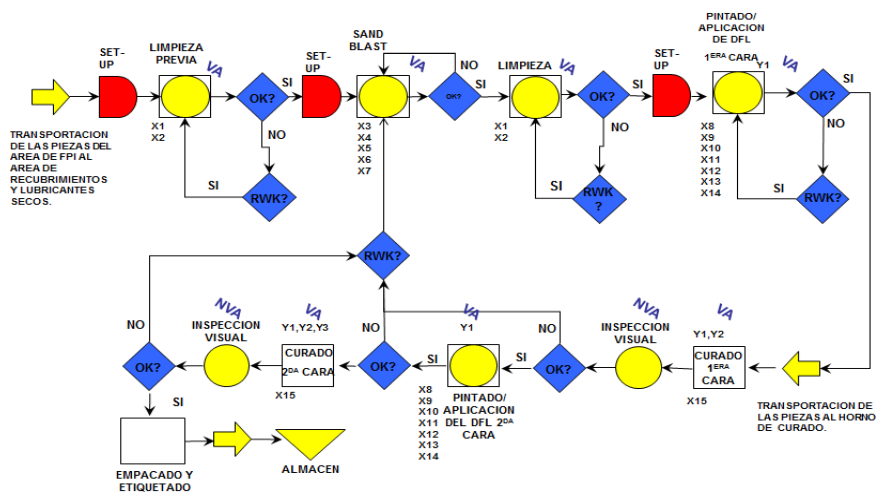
SET-UP

LIMPIEZA PREVIA

VA

OK?

SI

NO

SI

RWK?

X1
X2

TRANSPORTACION DE LAS PIEZAS DEL AREA DE FPI AL AREA DE RECUBRIMIENTOS Y LUBRICANTES SECOS.

SET-UP

SAND BLAST

VA

NO

OK?

SI

X3
X4
X5
X6
X7

LIMPIEZA

VA

OK?

SI

NO

SI

RWK?

X1
X2

SET-UP

PINTADO/ APLICACION DE DFL 1$^{ERA}$ CARA

Y1

VA

OK?

SI

NO

SI

RWK?

X8
X9
X10
X11
X12
X13
X14

RWK?

NO

OK?

SI

EMPACADO Y ETIQUETADO

ALMACEN

NVA

INSPECCION VISUAL

VA

Y1,Y2,Y3

CURADO 2$^{DA}$ CARA

X15

NO

OK?

SI

VA

Y1

PINTADO/ APLICACION DEL DFL 2$^{DA}$ CARA

X8
X9
X10
X11
X12
X13
X14

NO

SI

OK?

NVA

INSPECCION VISUAL

VA

Y1,Y2

CURADO 1$^{ERA}$ CARA

X15

TRANSPORTACION DE LAS PIEZAS AL HORNO DE CURADO.